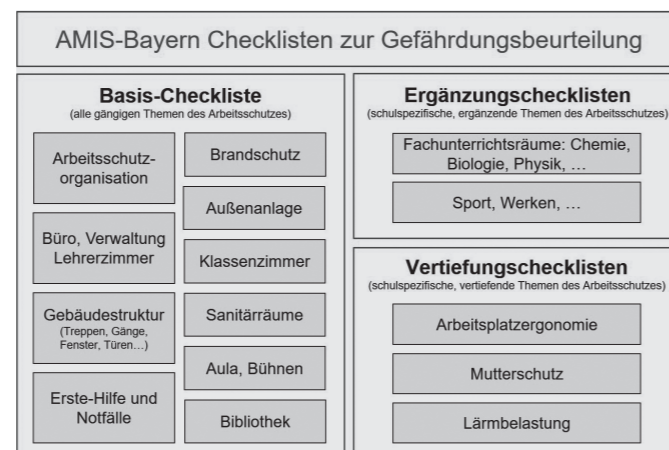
AMIS-Bayern Checklisten zur Gefährdungsbeurteilung

Basis-Checkliste
(alle gängigen Themen des Arbeitsschutzes)

Arbeitsschutz-organisation

Büro, Verwaltung Lehrerzimmer

Gebäudestruktur
(Treppen, Gänge, Fenster, Türen…)

Erste-Hilfe und Notfälle

Brandschutz

Außenanlage

Klassenzimmer

Sanitärräume

Aula, Bühnen

Bibliothek

Ergänzungschecklisten
(schulspezifische, ergänzende Themen des Arbeitsschutzes)

Fachunterrichtsräume: Chemie, Biologie, Physik, …

Sport, Werken, …

Vertiefungschecklisten
(schulspezifische, vertiefende Themen des Arbeitsschutzes)

Arbeitsplatzergonomie

Mutterschutz

Lärmbelastung